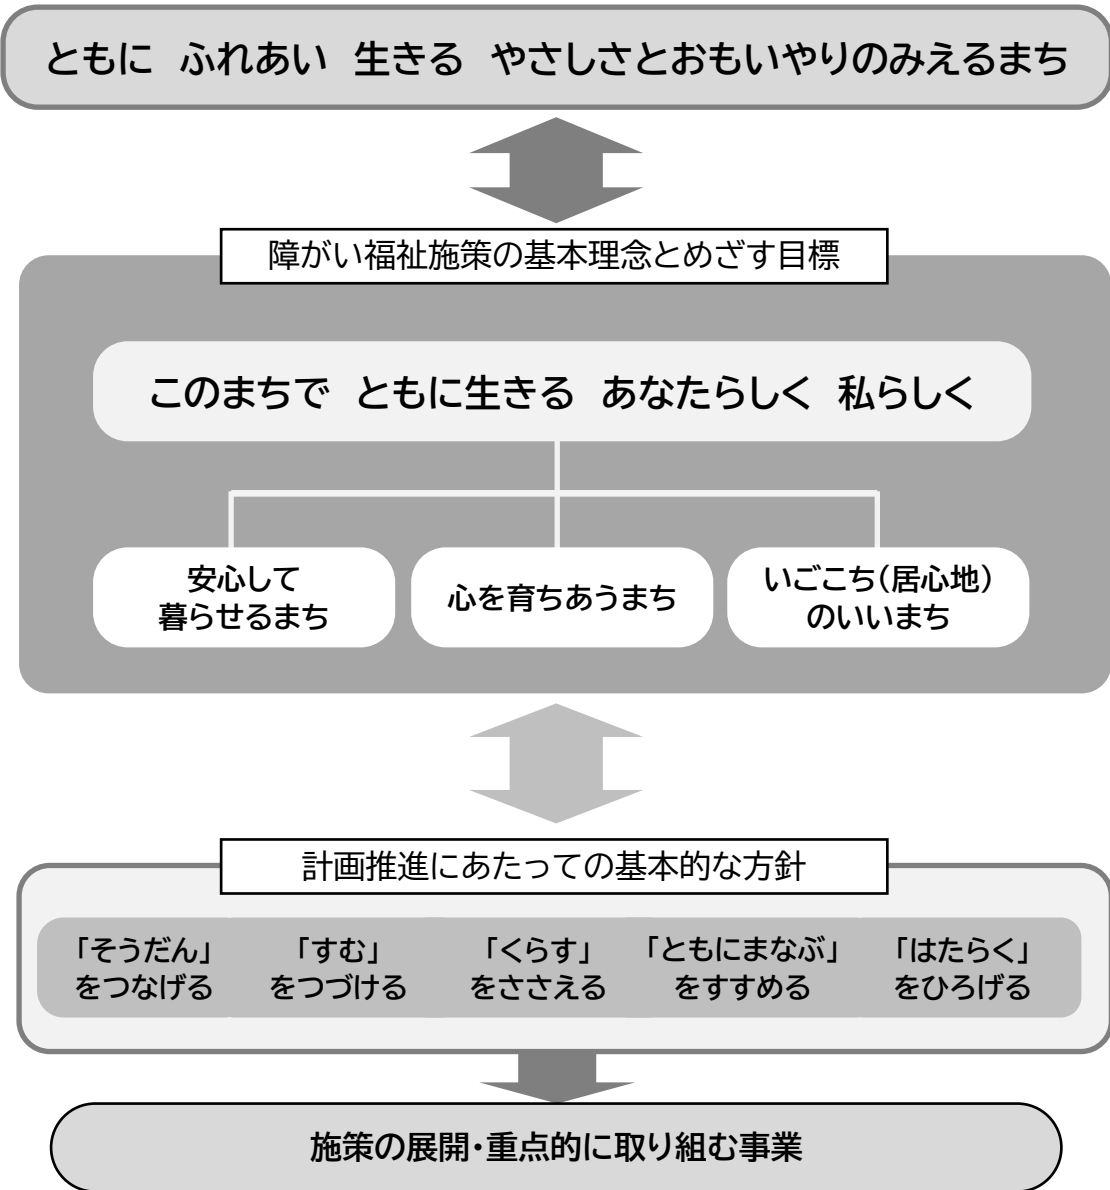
ともに　ふれあい　生きる　やさしさとおもいやりのみえるまち

障がい福祉施策の基本理念とめざす目標

このまちで　ともに生きる　あなたらしく　私らしく

安心して暮らせるまち

心を育ちあうまち

いごこち（居心地）のいいまち

計画推進にあたっての基本的な方針

「そうだん」をつなげる

「すむ」をつづける

「くらす」をささえる

「ともにまなぶ」をすすめる

「はたらく」をひろげる

施策の展開・重点的に取り組む事業